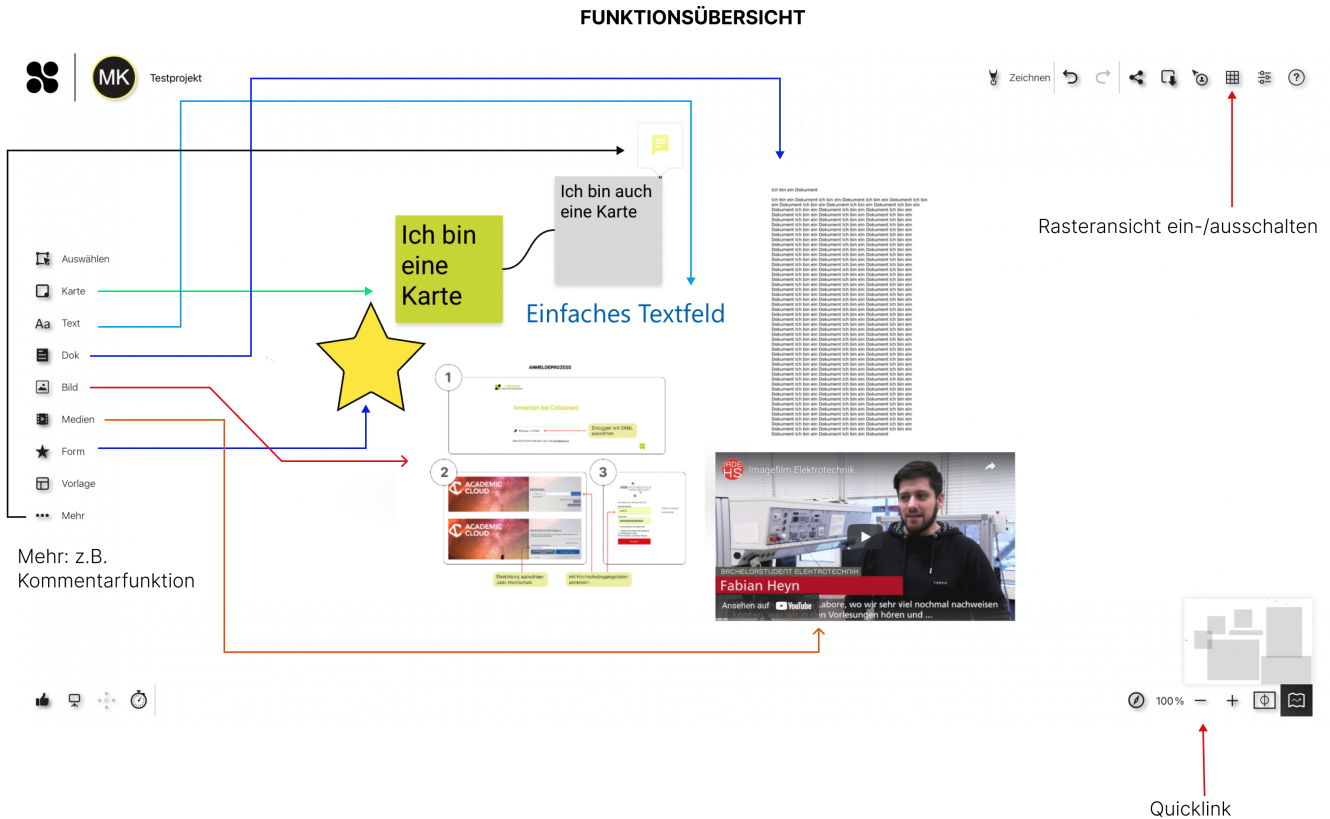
FUNKTIONSÜBERSICHT

MK Testprojekt

Zeichnen

Rasteransicht ein-/ausschalten

Auswählen
Karte
Aa Text
Dok
Bild
Medien
Form
Vorlage
Mehr

Mehr: z.B. Kommentarfunktion

Ich bin eine Karte

Ich bin auch eine Karte

Einfaches Textfeld

Ich bin ein Dokument

Ich bin ein Dokument Ich bin ein Dokument Ich bin ein Dokument Ich bin ein Dokument Ich bin ein Dokument Ich bin ein Dokument Ich bin ein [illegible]

ANMELDEPROZESS

1

Anmelden bei Collaboard

Einloggen mit SAML auswählen

2

3

ACADEMIC CLOUD

ACADEMIC CLOUD

Einrichtung auswählen: Jade Hochschule

mit Hochschulzugangsdaten anmelden

Imagefilm Elektrotechnik

BACHELORSTUDENT ELEKTROTECHNIK

Fabian Heyn

Ansehen auf YouTube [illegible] Labore, wo wir sehr viel nochmal nachweisen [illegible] Vorlesungen hören und ...

100 %

Quicklink